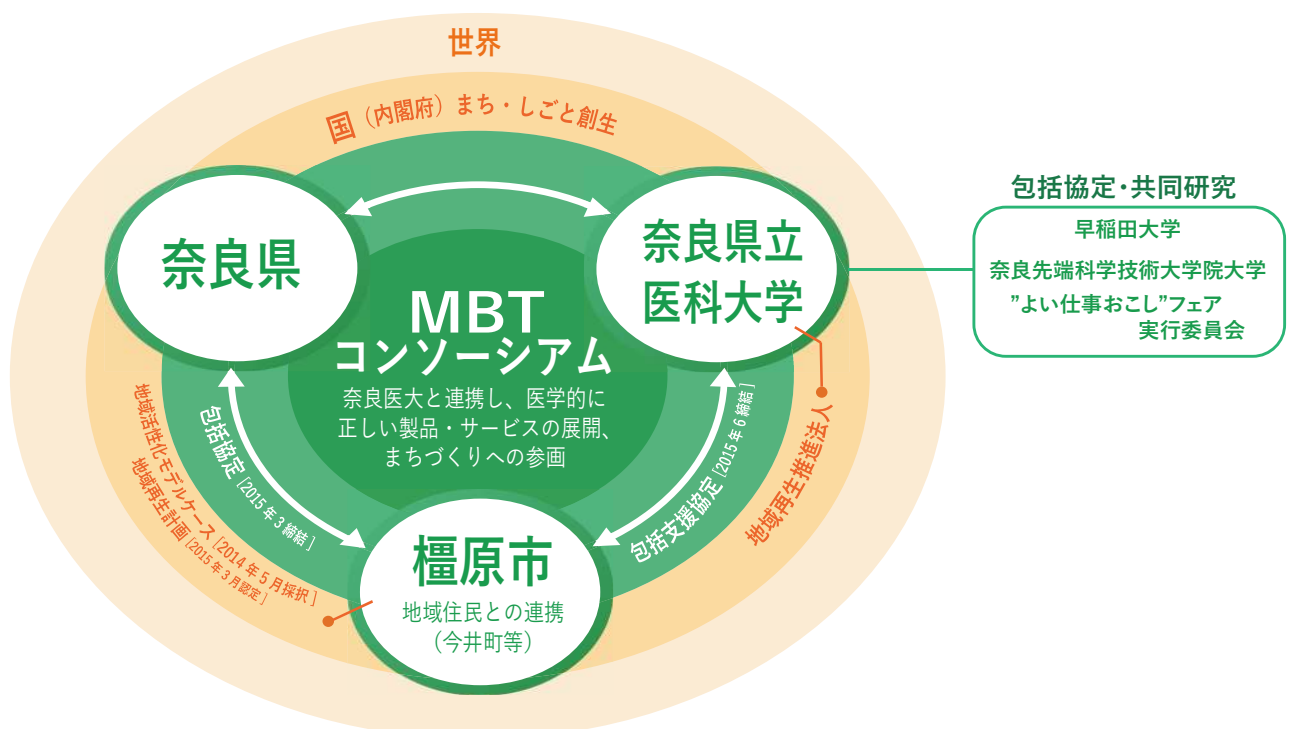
世界

国（内閣府）まち・しごと創生

奈良県

奈良県立
医科大学

MBT
コンソーシアム
奈良医大と連携し、医学的に正しい製品・サービスの展開、まちづくりへの参画

包括協定［2015年3月締結］

包括支援協定［2015年6月締結］

橿原市
地域住民との連携
（今井町等）

地域活性化モデルケース［2014年5月採択］
地域再生計画［2015年3月認定］

地域再生推進法人

包括協定・共同研究
早稲田大学
奈良先端科学技術大学院大学
”よい仕事おこし”フェア
実行委員会